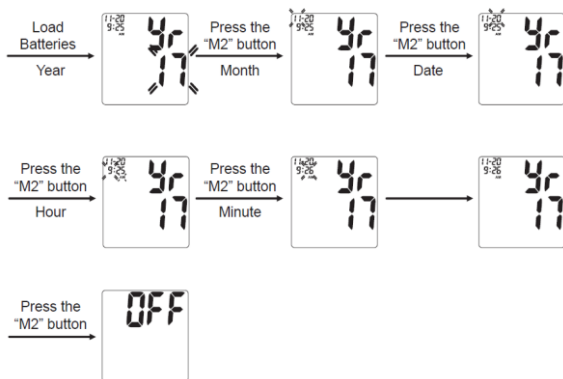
Load Batteries
Year

11-20
9:25
Yr
17

Press the "M2" button
Month

11-20
9:25
Yr
17

Press the "M2" button
Date

11-20
9:25
Yr
17

Press the "M2" button
Hour

11-20
9:25
Yr
17

Press the "M2" button
Minute

11-20
9:26
Yr
17

11-20
9:26
Yr
17

Press the "M2" button

OFF